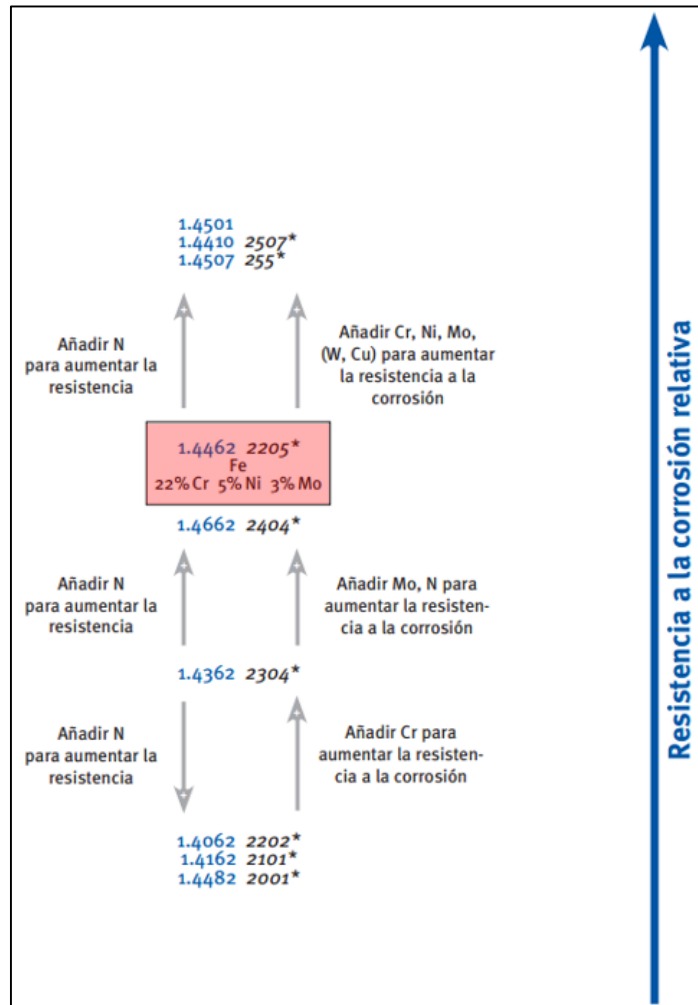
1.4501
1.4410 2507*
1.4507 255*

Añadir N para aumentar la resistencia

Añadir Cr, Ni, Mo, (W, Cu) para aumentar la resistencia a la corrosión

1.4462 2205*
Fe
22% Cr 5% Ni 3% Mo

1.4662 2404*

Añadir N para aumentar la resistencia

Añadir Mo, N para aumentar la resistencia a la corrosión

1.4362 2304*

Añadir N para aumentar la resistencia

Añadir Cr para aumentar la resistencia a la corrosión

1.4062 2202*
1.4162 2101*
1.4482 2001*

Resistencia a la corrosión relativa